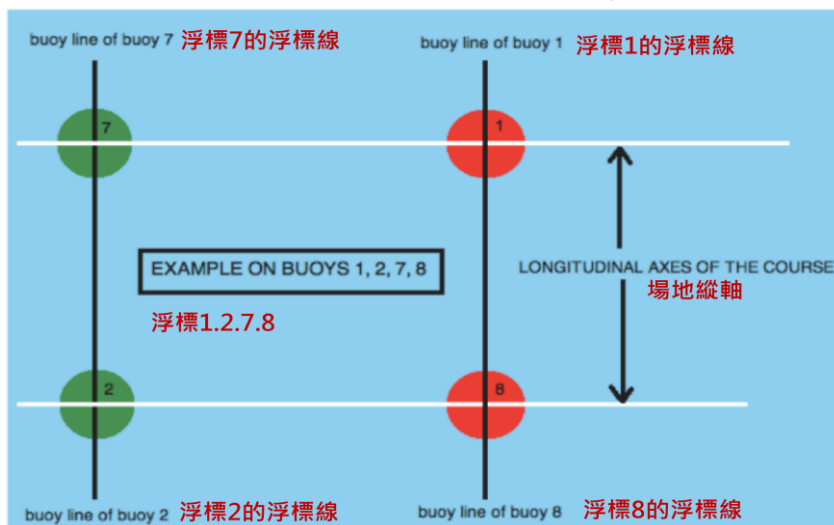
buoy line of buoy 7 浮標7的浮標線

buoy line of buoy 1 浮標1的浮標線

7

1

EXAMPLE ON BUOYS 1, 2, 7, 8

浮標1.2.7.8

LONGITUDINAL AXES OF THE COURSE
場地縱軸

2

8

buoy line of buoy 2 浮標2的浮標線

buoy line of buoy 8 浮標8的浮標線